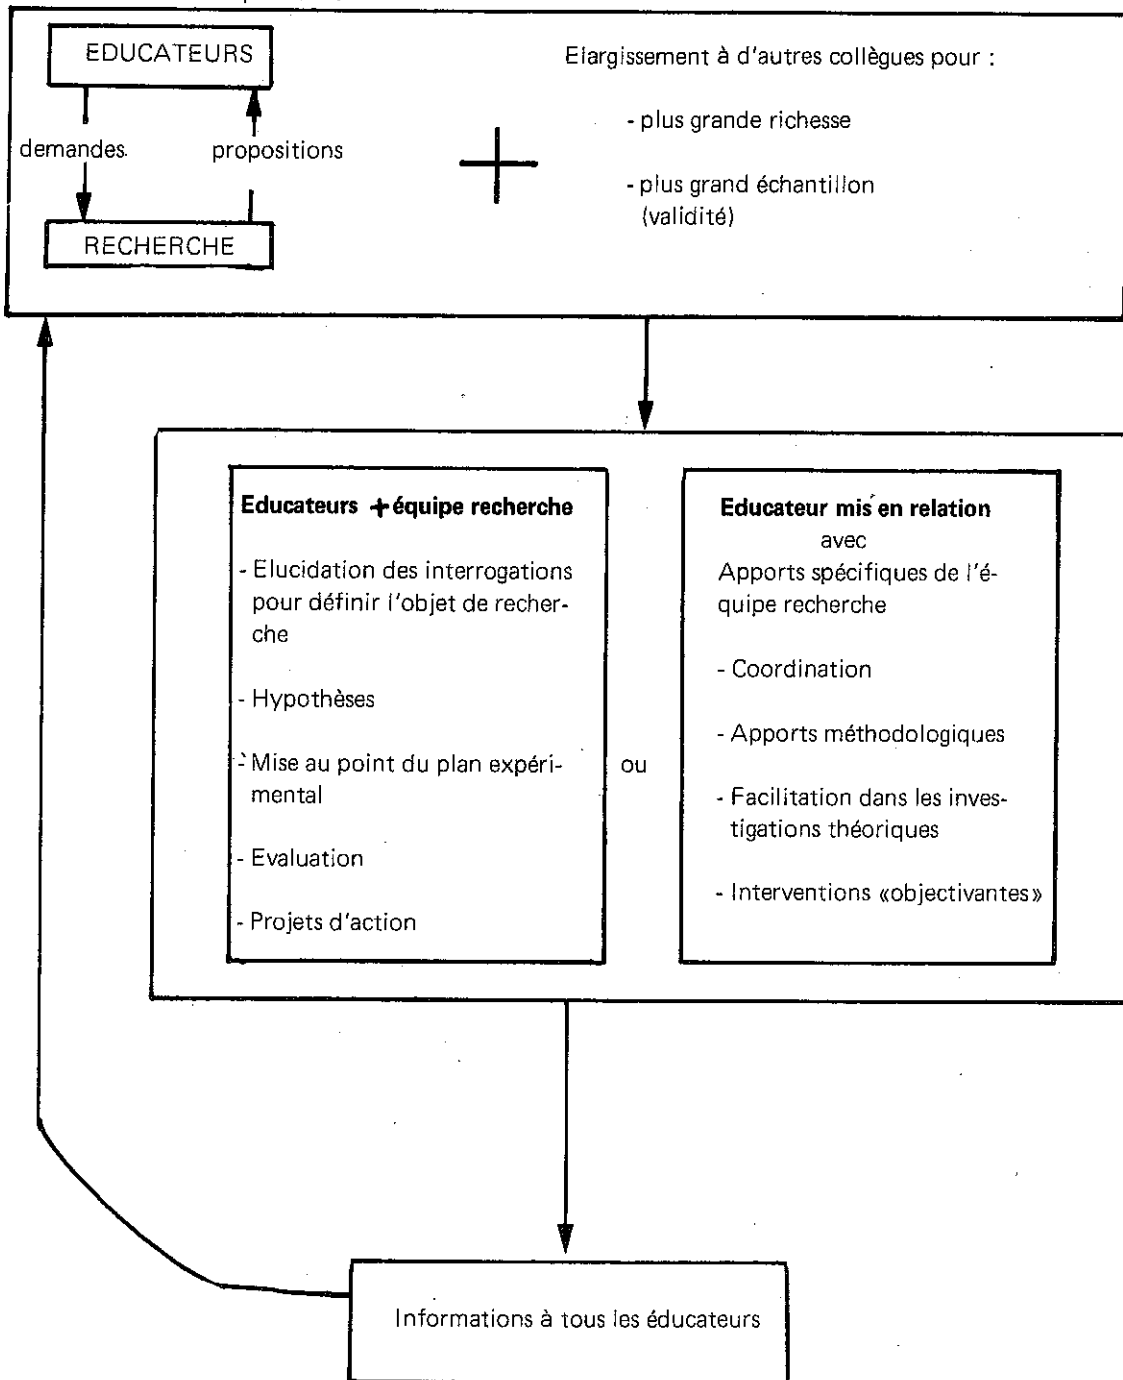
EDUCATEURS

demandes

propositions

RECHERCHE

+

Elargissement à d'autres collègues pour :

- plus grande richesse

- plus grand échantillon (validité)

Educateurs + équipe recherche

- Elucidation des interrogations pour définir l'objet de recherche

- Hypothèses

- Mise au point du plan expérimental

- Evaluation

- Projets d'action

ou

Educateur mis en relation avec Apports spécifiques de l'équipe recherche

- Coordination

- Apports méthodologiques

- Facilitation dans les investigations théoriques

- Interventions «objectivantes»

Informations à tous les éducateurs